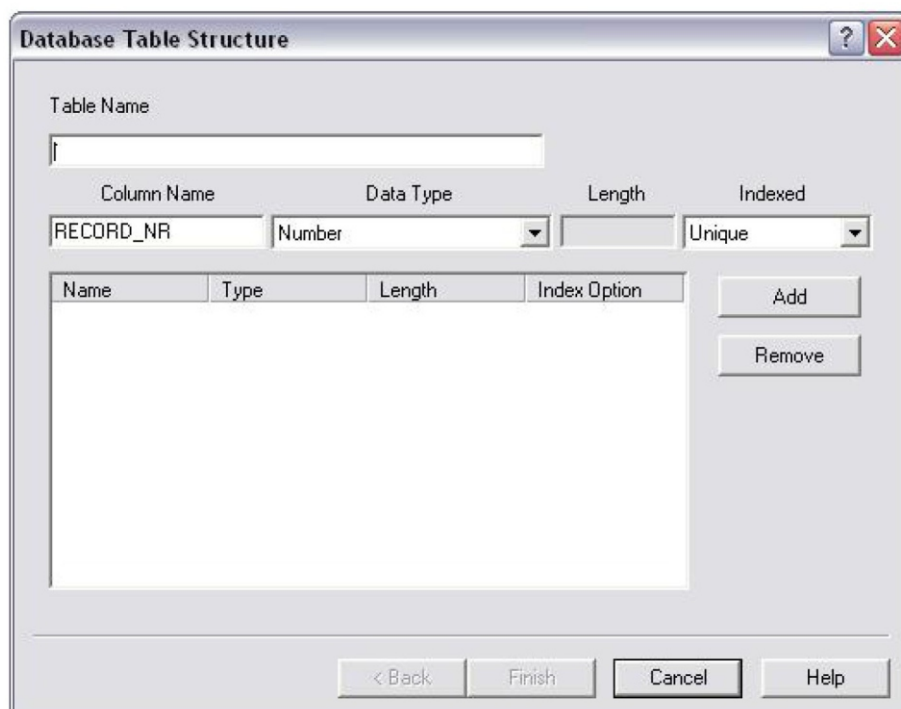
Database Table Structure

?

Table Name

Column Name

Data Type

Length

Indexed

RECORD_NR

Number

Unique

| Name | Type | Length | Index Option |
|---|---|---|---|

Add

Remove

< Back

Finish

Cancel

Help